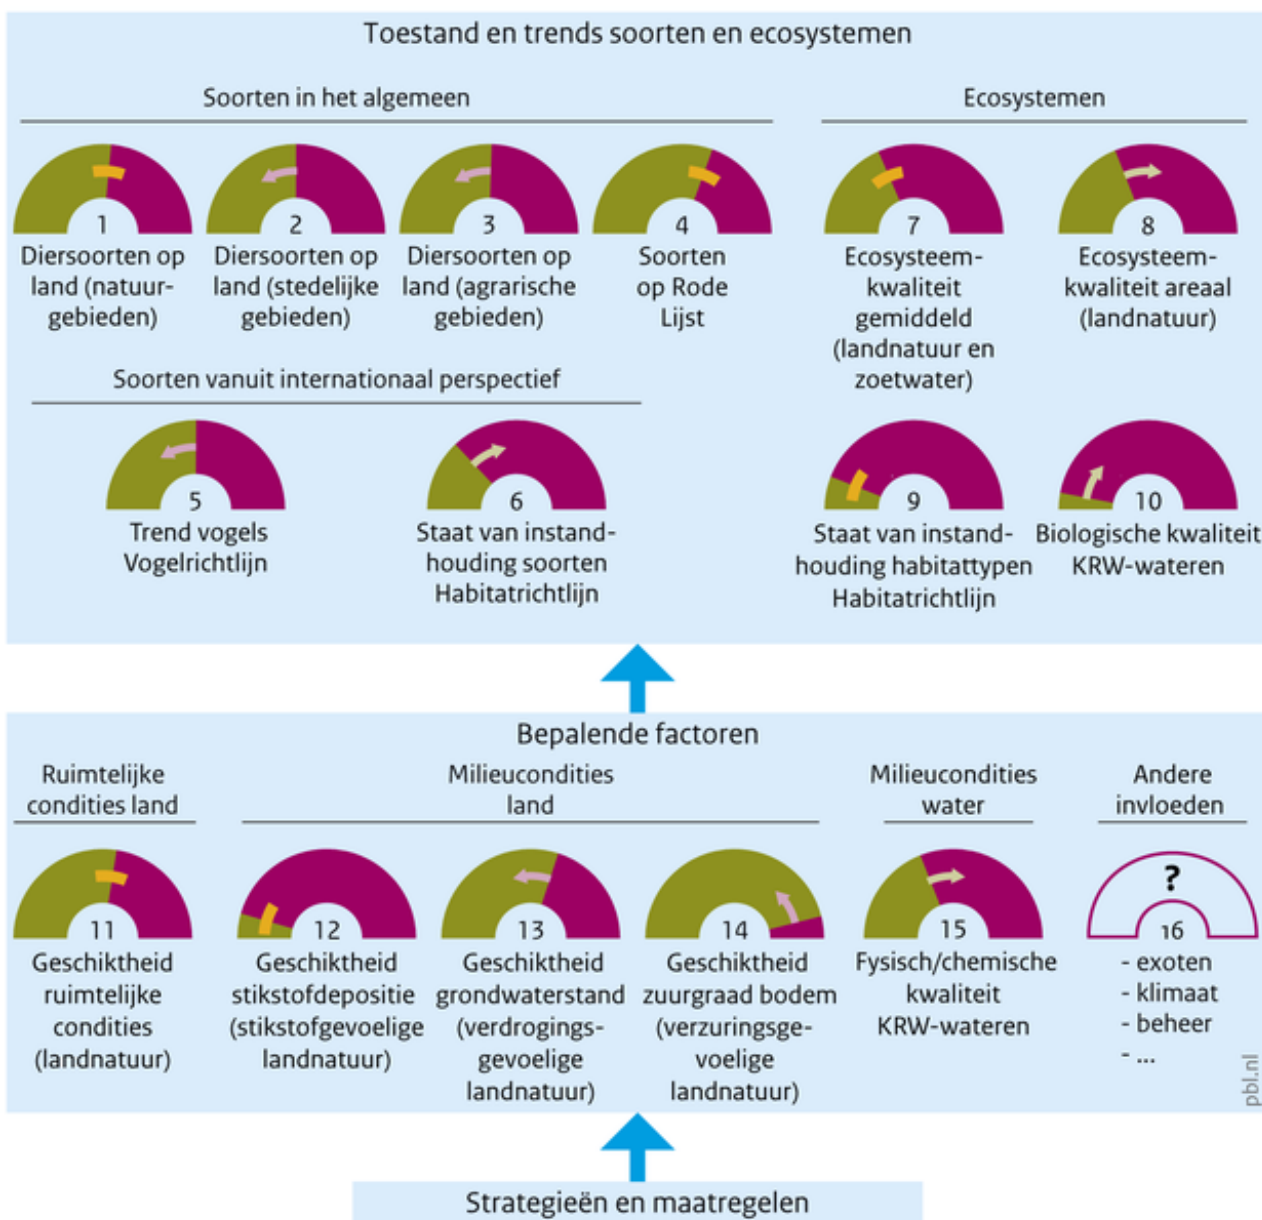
Toestand en trends soorten en ecosystemen

Soorten in het algemeen

1
Diersoorten op land (natuurgebieden)

2
Diersoorten op land (stedelijke gebieden)

3
Diersoorten op land (agrarische gebieden)

4
Soorten op Rode Lijst

Ecosystemen

7
Ecosysteemkwaliteit gemiddeld (landnatuur en zoetwater)

8
Ecosysteemkwaliteit areaal (landnatuur)

Soorten vanuit internationaal perspectief

5
Trend vogels Vogelrichtlijn

6
Staat van instandhouding soorten Habitatrichtlijn

9
Staat van instandhouding habitattypen Habitatrichtlijn

10
Biologische kwaliteit KRW-wateren

Bepalende factoren

Ruimtelijke condities land

Milieucondities land

Milieucondities water

Andere invloeden

11
Geschiktheid ruimtelijke condities (landnatuur)

12
Geschiktheid stikstofdepositie (stikstofgevoelige landnatuur)

13
Geschiktheid grondwaterstand (verdrogingsgevoelige landnatuur)

14
Geschiktheid zuurgraad bodem (verzuringsgevoelige landnatuur)

15
Fysisch/chemische kwaliteit KRW-wateren

?
16
- exoten
- klimaat
- beheer
- ...

pbl.nl

Strategieën en maatregelen